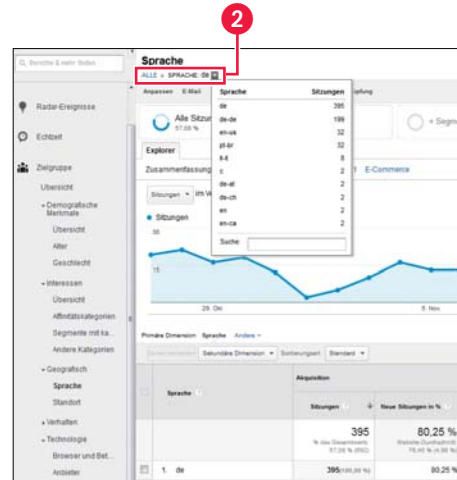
2

Q Berichte & mehr finden

Radar-Ereignisse

Echtzeit

Zielgruppe

Übersicht

Demografische Merkmale

Übersicht

Alter

Geschlecht

Interessen

Übersicht

Affinitätskategorien

Segmente mit ka...

Andere Kategorien

Geografisch

Sprache

Standort

Verhalten

Technologie

Browser und Bet...

Anbieter

Sprache

ALLE » SPRACHE: de

Anpassen E-Mail

Alle Sitzun 57,08 %

+ Segm

Explorer

Zusammenfassung

E-Commerce

Sitzungen ▾ im V

● Sitzungen

30

15

29. Okt

5. Nov

| Sprache | Sitzungen |
|---|---|
| de | 395 |
| de-de | 199 |
| en-us | 32 |
| pt-br | 32 |
| it-it | 8 |
| c | 2 |
| de-at | 2 |
| de-ch | 2 |
| en | 2 |
| en-ca | 2 |

Suche

Primäre Dimension: Sprache Andere

Sekundäre Dimension ▾ Sortierungsart: Standard ▾

| | Sprache | Akquisition | |
|---|---|---|---|
| | | Sitzungen | Neue Sitzungen in % |
| | | 395 % des Gesamtwerts: 57,08 % (692) | 80,25 % Website-Durchschnitt: 76,45 % (4,98 %) |
| | 1. de | 395(100,00 %) | 80,25 % |